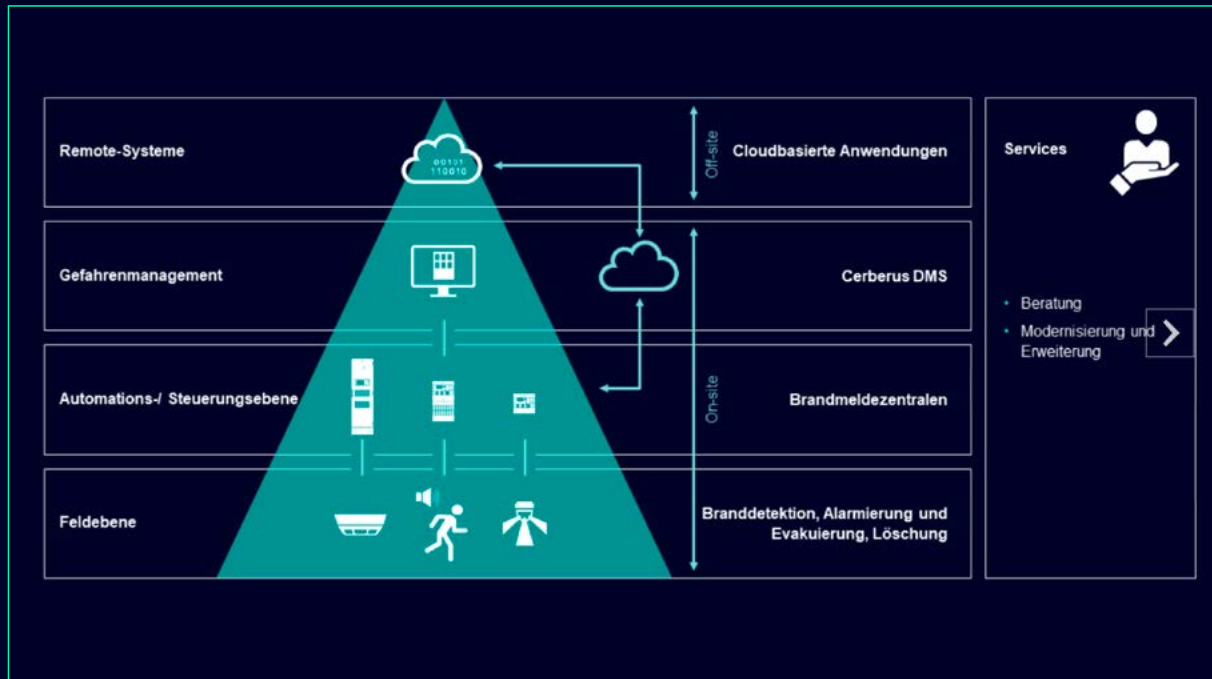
Remote-Systeme

00101
110010

Off-site

Cloudbasierte Anwendungen

Gefahrenmanagement

Cerberus DMS

Automations-/ Steuerungsebene

On-site

Brandmeldezentralen

Feldebene

Branddetektion, Alarmierung und Evakuierung, Löschung

Services

• Beratung
• Modernisierung und Erweiterung